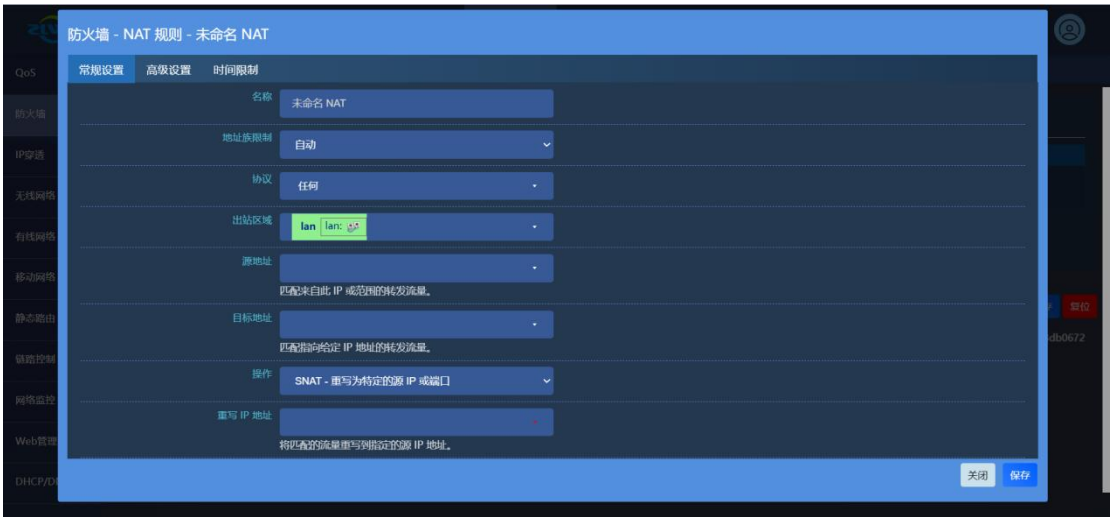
防火墙 - NAT 规则 - 未命名 NAT

常规设置 高级设置 时间限制

名称 未命名 NAT

地址族限制 自动

协议 任何

出站区域 lan lan: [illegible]

源地址

匹配来自此 IP 或范围的转发流量。

目标地址

匹配指向给定 IP 地址的转发流量。

操作 SNAT - 重写为特定的源 IP 或端口

重写 IP 地址

将匹配的流量重写到指定的源 IP 地址。

关闭 保存

QoS
防火墙
IP穿透
无线网络
有线网络
移动网络
静态路由
链路控制
网络监控
Web管理
DHCP/D
复位
db0672